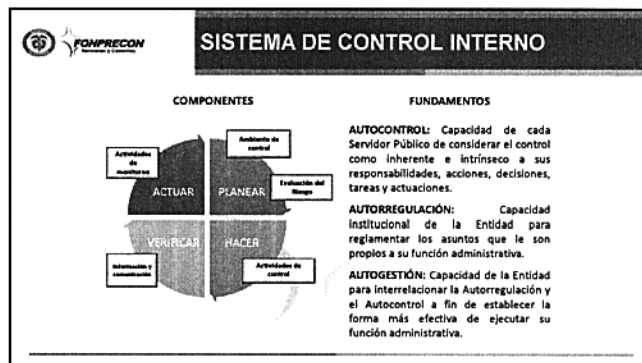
FONPRECON

SISTEMA DE CONTROL INTERNO

COMPONENTES

Actividades de monitoreo

Ambiente de control

ACTUAR

PLANEAR

Evaluación del Riesgo

VERIFICAR

HACER

Información y comunicación

Actividades de control

FUNDAMENTOS

AUTOCONTROL: Capacidad de cada Servidor Público de considerar el control como inherente e intrínseco a sus responsabilidades, acciones, decisiones, tareas y actuaciones.

AUTORREGULACIÓN: Capacidad institucional de la Entidad para reglamentar los asuntos que le son propios a su función administrativa.

AUTOGESTIÓN: Capacidad de la Entidad para interrelacionar la Autorregulación y el Autocontrol a fin de establecer la forma más efectiva de ejecutar su función administrativa.